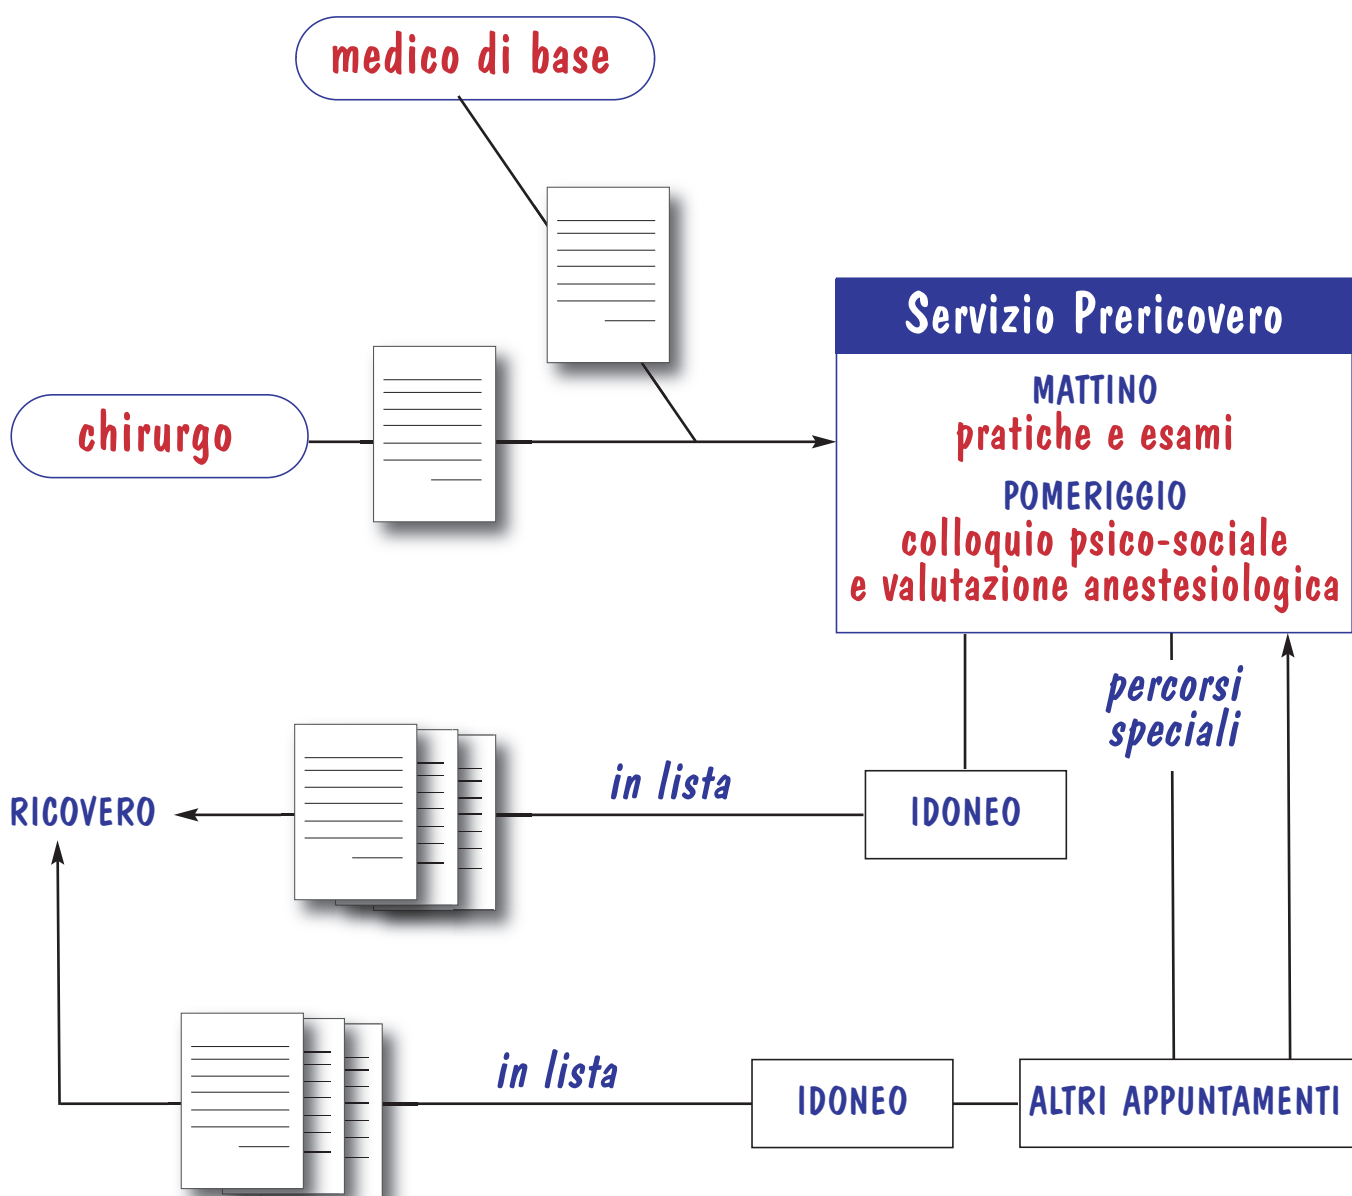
medico di base

chirurgo

Servizio Prericovero

MATTINO
pratiche e esami
POMERIGGIO
colloquio psico-sociale
e valutazione anestesiologica

percorsi
speciali

RICOVERO

in lista

IDONEO

in lista

IDONEO

ALTRI APPUNTAMENTI